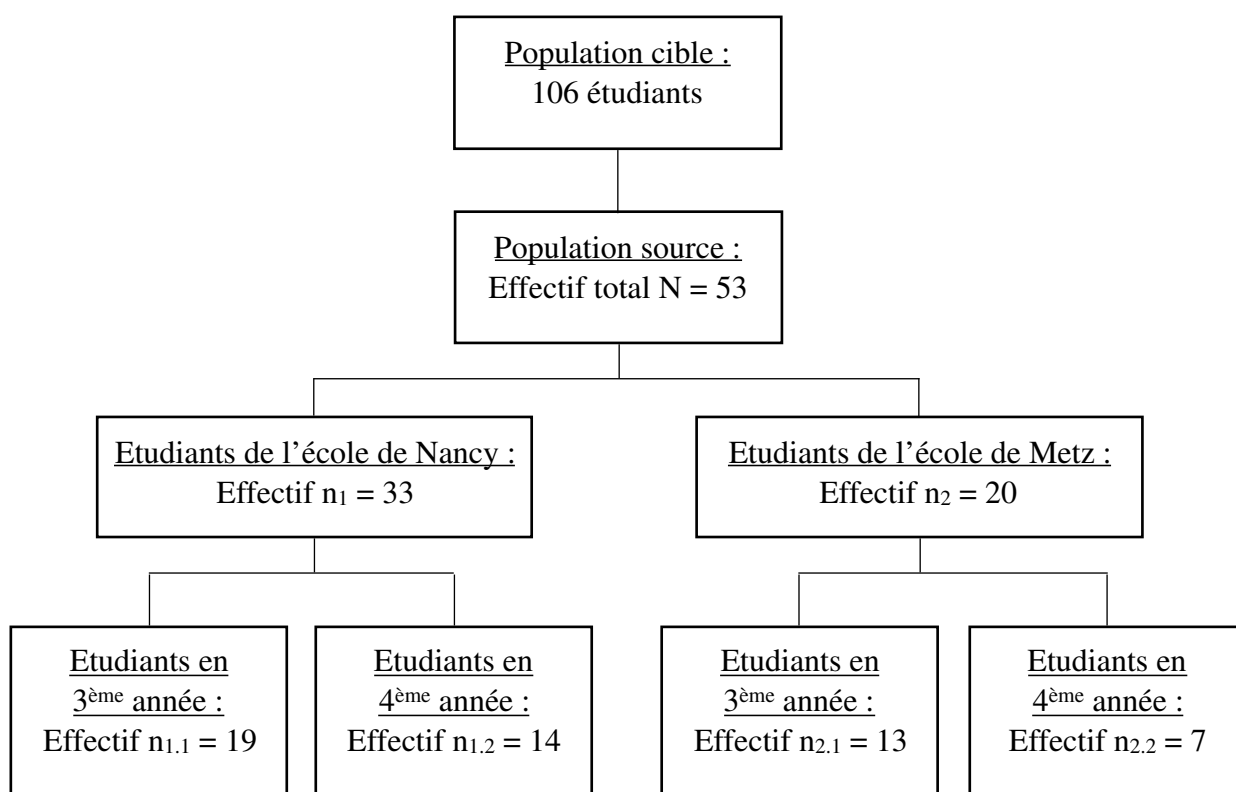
Population cible :
106 étudiants

Population source :
Effectif total N = 53

Etudiants de l’école de Nancy :
Effectif $n_1$ = 33

Etudiants de l’école de Metz :
Effectif $n_2$ = 20

Etudiants en $3^{ème}$ année :
Effectif $n_{1.1}$ = 19

Etudiants en $4^{ème}$ année :
Effectif $n_{1.2}$ = 14

Etudiants en $3^{ème}$ année :
Effectif $n_{2.1}$ = 13

Etudiants en $4^{ème}$ année :
Effectif $n_{2.2}$ = 7